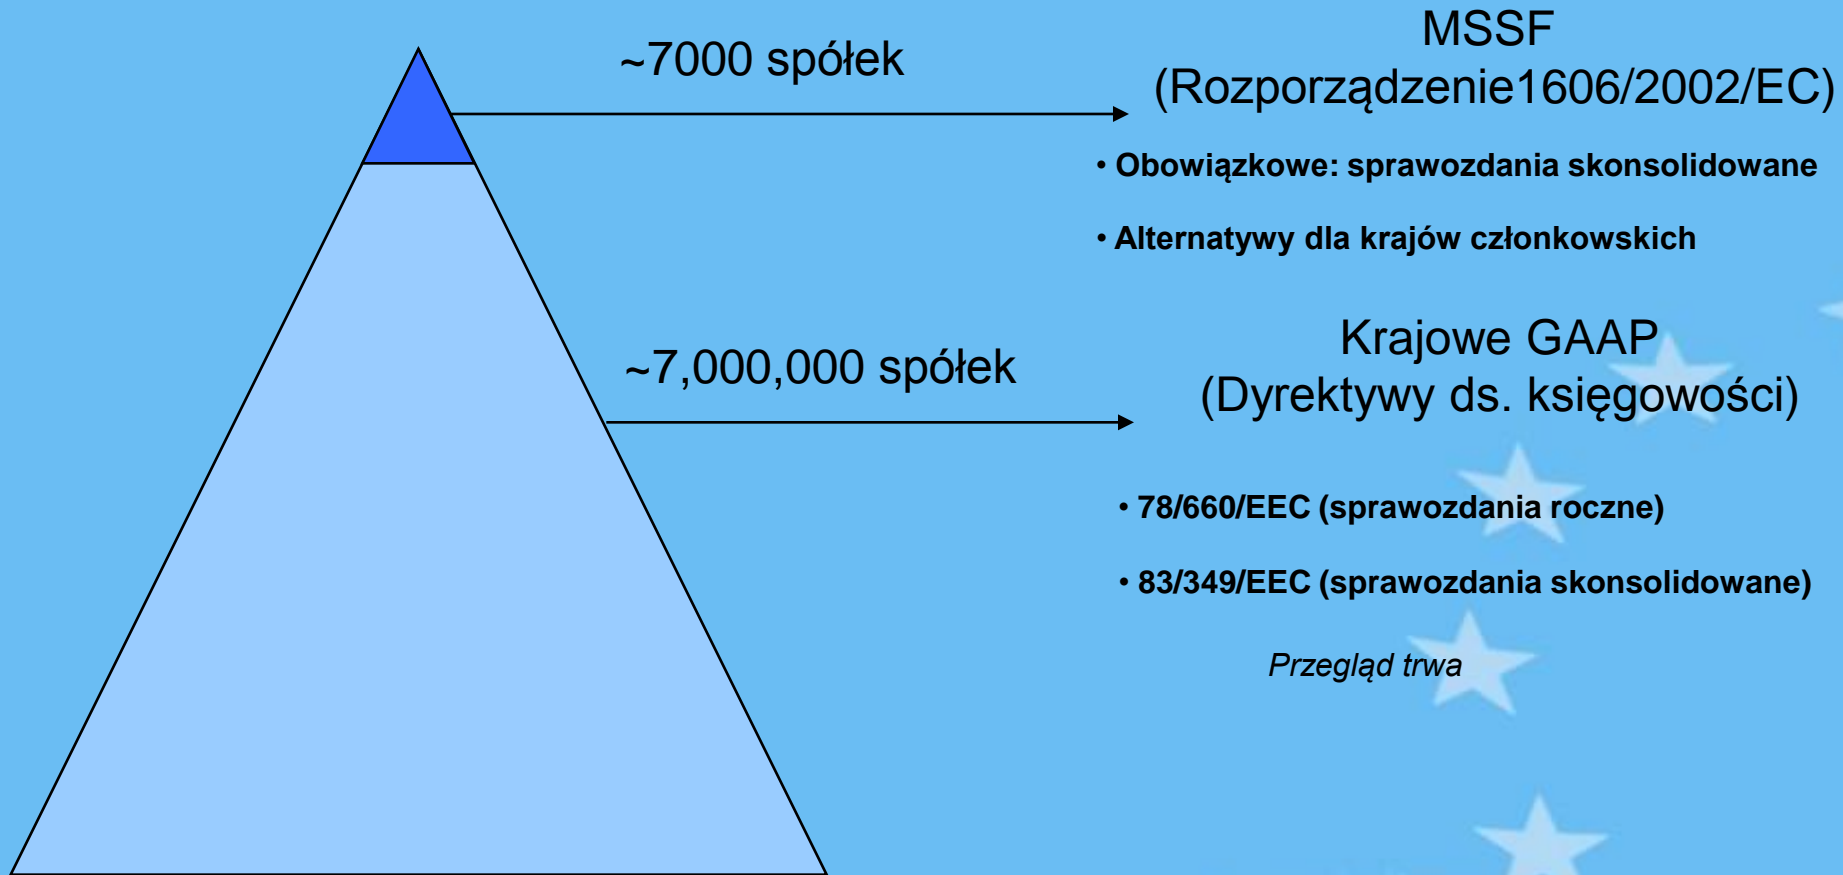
~7000 spółek

MSSF
(Rozporządzenie1606/2002/EC)

• Obowiązkowe: sprawozdania skonsolidowane

• Alternatywy dla krajów członkowskich

~7,000,000 spółek

Krajowe GAAP
(Dyrektywy ds. księgowości)

• 78/660/EEC (sprawozdania roczne)

• 83/349/EEC (sprawozdania skonsolidowane)

Przegląd trwa